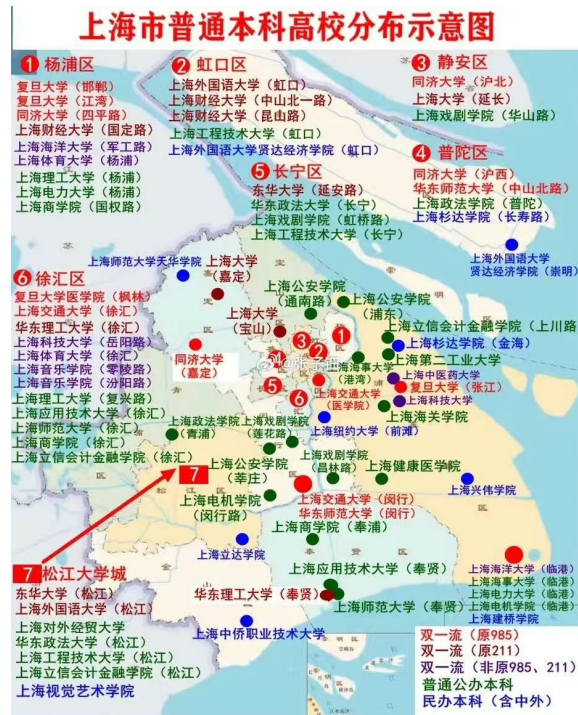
上海市普通本科高校分布示意图

1 杨浦区
复旦大学（邯郸）
复旦大学（江湾）
同济大学（四平路）
上海财经大学（国定路）
上海海洋大学（军工路）
上海体育大学（杨浦）
上海理工大学（杨浦）
上海电力大学（杨浦）
上海商学院（国权路）

2 虹口区
上海外国语大学（虹口）
上海财经大学（中山北一路）
上海财经大学（昆山路）
上海工程技术大学（虹口）
上海外国语大学贤达经济学院（虹口）

3 静安区
同济大学（沪北）
上海大学（延长）
上海戏剧学院（华山路）

4 普陀区
同济大学（沪西）
华东师范大学（中山北路）
上海政法学院（普陀）
上海杉达学院（长寿路）

5 长宁区
东华大学（延安路）
华东政法大学（长宁）
上海戏剧学院（虹桥路）
上海工程技术大学（长宁）

6 徐汇区
复旦大学医学院（枫林）
上海交通大学（徐汇）
华东理工大学（徐汇）
上海科技大学（岳阳路）
上海体育大学（徐汇）
上海音乐学院（零陵路）
上海音乐学院（汾阳路）
上海理工大学（复兴路）
上海应用技术大学（徐汇）
上海师范大学（徐汇）
上海商学院（徐汇）
上海立信会计金融学院（徐汇）

上海师范大学天华学院
上海大学（嘉定）
上海大学（宝山）
同济大学（嘉定）
上海公安学院（通南路）
上海公安学院（浦东）
上海外国语大学贤达经济学院（崇明）
上海立信会计金融学院（上川路）
上海杉达学院（金海）
上海第二工业大学
上海海事大学（港湾）
上海中医药大学
复旦大学（张江）
上海科技大学
上海交通大学（医学院）
上海海关学院
上海政法学院（青浦）
上海戏剧学院（莲花路）
上海纽约大学（前滩）
上海戏剧学院（昌林路）
上海健康医学院
上海公安学院（莘庄）
上海电机学院（闵行路）
上海交通大学（闵行）
华东师范大学（闵行）
上海商学院（奉浦）
上海兴伟学院
上海立达学院
上海应用技术大学（奉贤）
华东理工大学（奉贤）
上海师范大学（奉贤）
上海中侨职业技术大学
上海海洋大学（临港）
上海海事大学（临港）
上海电力大学（临港）
上海电机学院（临港）
上海建桥学院

7 松江大学城
东华大学（松江）
上海外国语大学（松江）
上海对外经贸大学
华东政法大学（松江）
上海工程技术大学（松江）
上海立信会计金融学院（松江）
上海视觉艺术学院

双一流（原985）
双一流（原211）
双一流（非原985、211）
普通公办本科
民办本科（含中外）